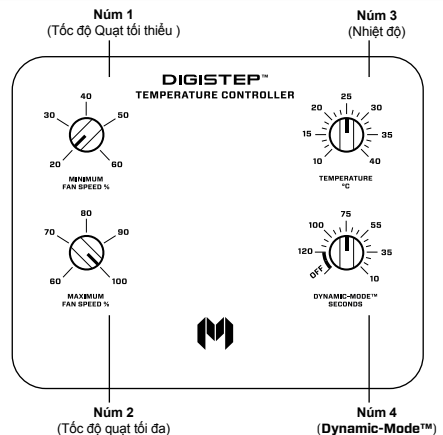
Núm 1
(Tốc độ Quạt tối thiểu )

Núm 3
(Nhiệt độ)

DIGISTEP™
TEMPERATURE CONTROLLER

40
30
50
20
60
MINIMUM FAN SPEED %

25
20
30
15
35
10
40
TEMPERATURE °C

80
70
90
60
100
MAXIMUM FAN SPEED %

75
100
55
120
35
OFF
10
DYNAMIC-MODE™ SECONDS

Núm 2
(Tốc độ quạt tối đa)

Núm 4
(Dynamic-Mode™)